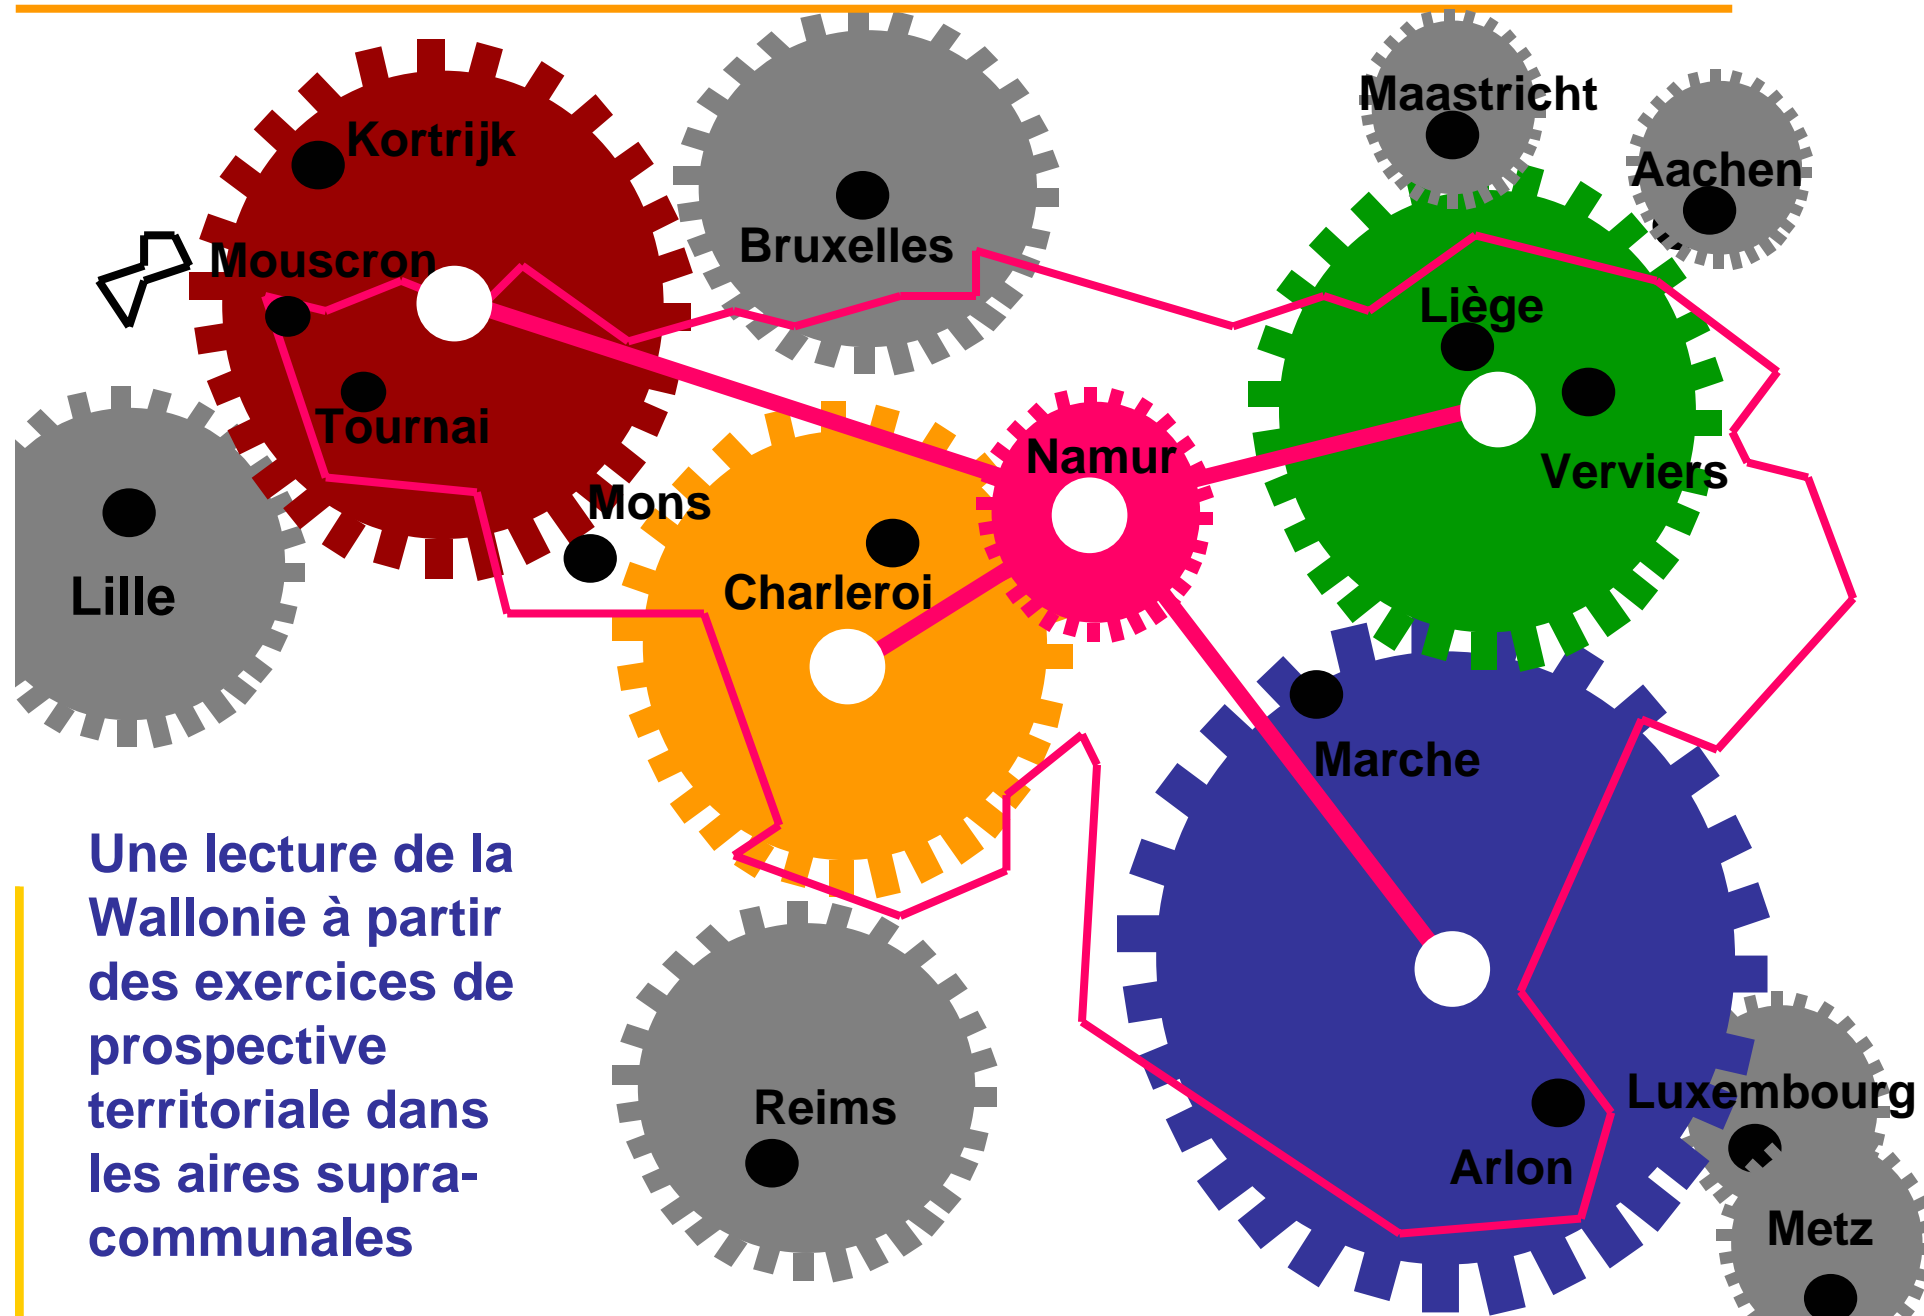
Kortrijk
Bruxelles
Maastricht
Aachen
Mouscron
Liège
Tournai
Namur
Verviers
Mons
Lille
Charleroi
Marche
Une lecture de la Wallonie à partir des exercices de prospective territoriale dans les aires supra-communales
Reims
Luxembourg
Arlon
Metz